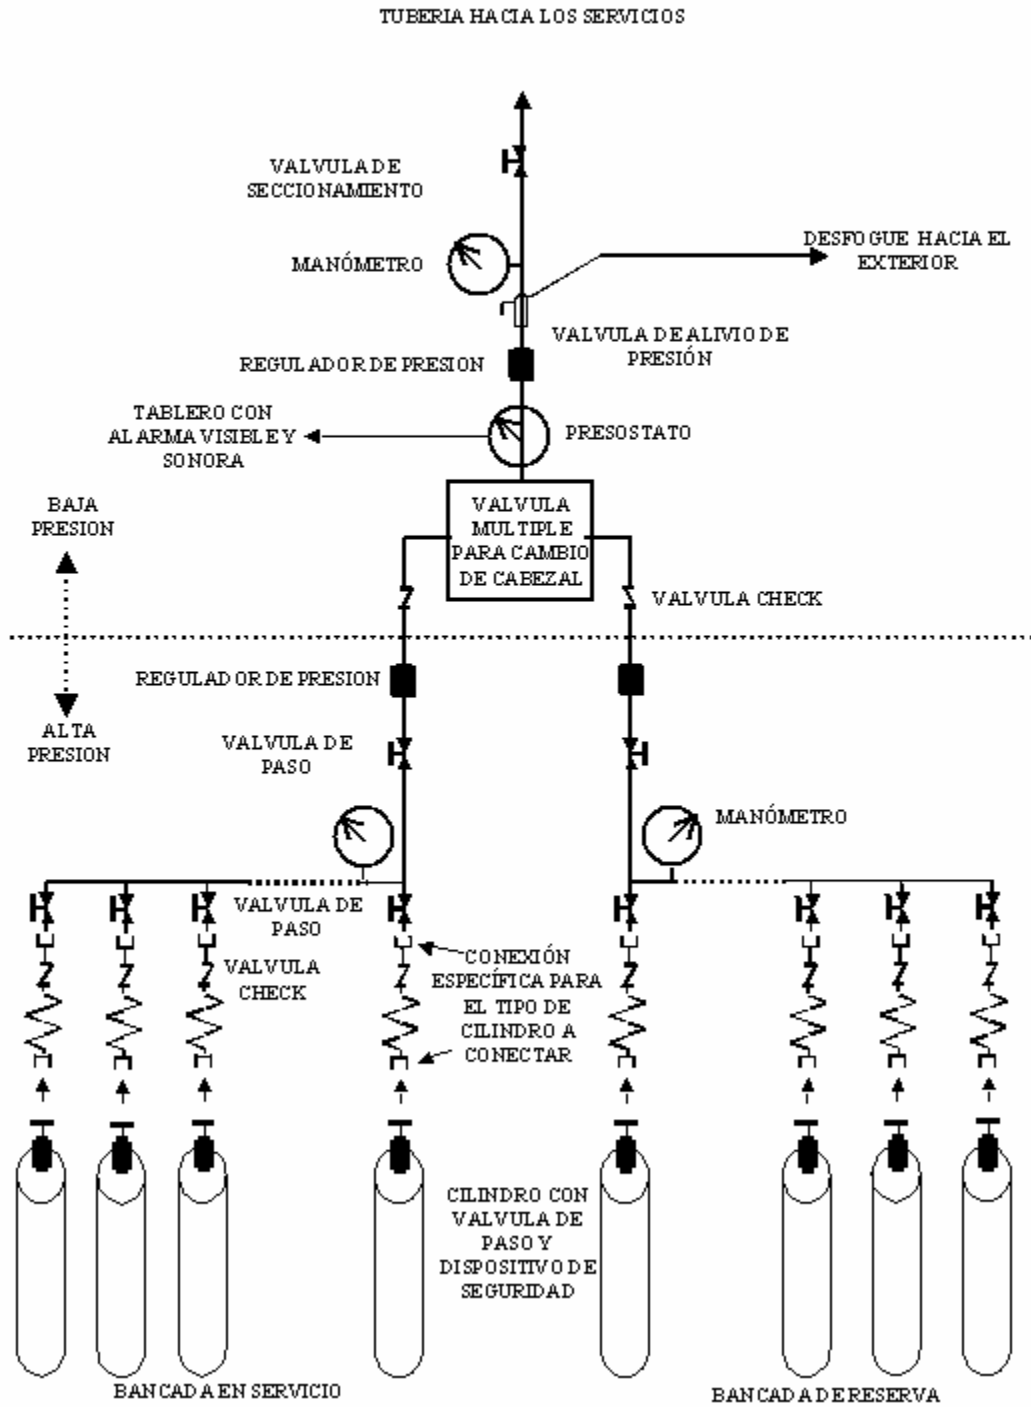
TUBERIA HACIA LOS SERVICIOS

VALVULA DE SECCIONAMIENTO

MANÓMETRO

DESFOGUE HACIA EL EXTERIOR

VALVULA DE ALIVIO DE PRESIÓN

REGULADOR DE PRESION

TABLERO CON ALARMA VISIBLE Y SONORA

PRESOSTATO

BAJA PRESION

VALVULA MULTIPLE PARA CAMBIO DE CABEZAL

VALVULA CHECK

REGULADOR DE PRESION

ALTA PRESION

VALVULA DE PASO

MANÓMETRO

VALVULA DE PASO

CONEXIÓN ESPECÍFICA PARA EL TIPO DE CILINDRO A CONECTAR

VALVULA CHECK

CILINDRO CON VALVULA DE PASO Y DISPOSITIVO DE SEGURIDAD

BANCADA EN SERVICIO

BANCADA DE RESERVA